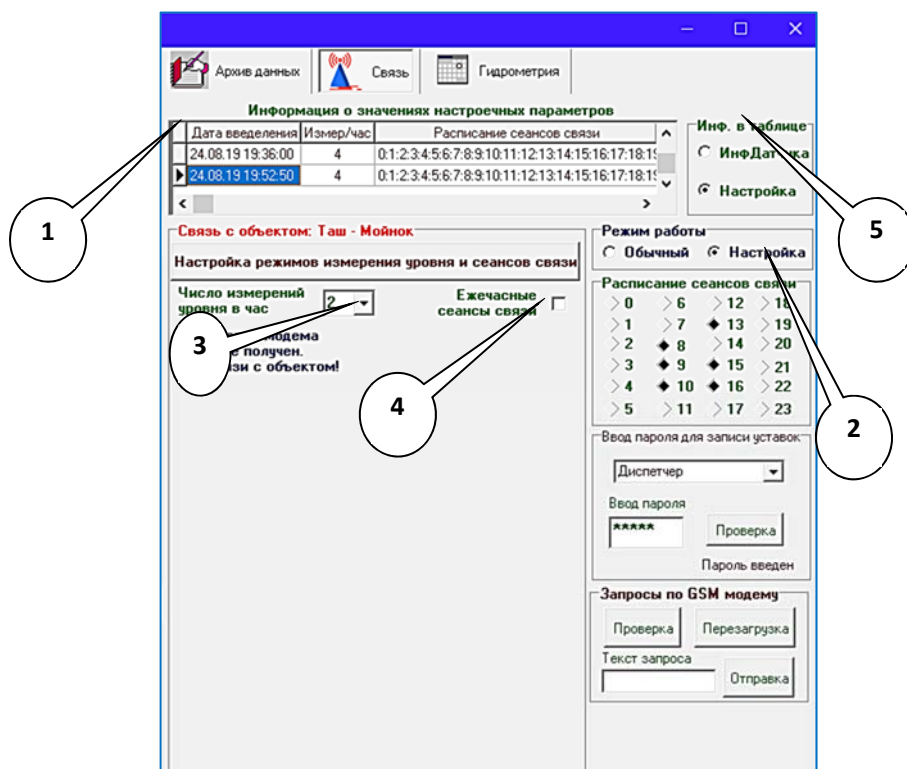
Архив данных

Связь

Гидрометрия

Информация о значениях настроечных параметров

| Дата введеления | Измер/час | Расписание сеансов связи |
|---|---|---|
| 24.08.19 19:36:00 | 4 | 0:1:2:3:4:5:6:7:8:9:10:11:12:13:14:15:16:17:18:1 |
| 24.08.19 19:52:50 | 4 | 0:1:2:3:4:5:6:7:8:9:10:11:12:13:14:15:16:17:18:1 |

Инф. в таблице

ИнфДатчика

Настройка

1

5

Связь с объектом: Таш - Мойнок

Настройка режимов измерения уровня и сеансов связи

Режим работы

Обычный

Настройка

Число измерений уровня в час

2

Ежечасные сеансы связи

3

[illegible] модема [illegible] получен. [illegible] язи с объектом!

4

Расписание сеансов связи

0 6 12 18
1 7 13 19
2 8 14 20
3 9 15 21
4 10 16 22
5 11 17 23

2

Ввод пароля для записи уставок

Диспетчер

Ввод пароля

*****

Проверка

Пароль введен

Запросы по GSM модему

Проверка

Перезагрузка

Текст запроса

Отправка